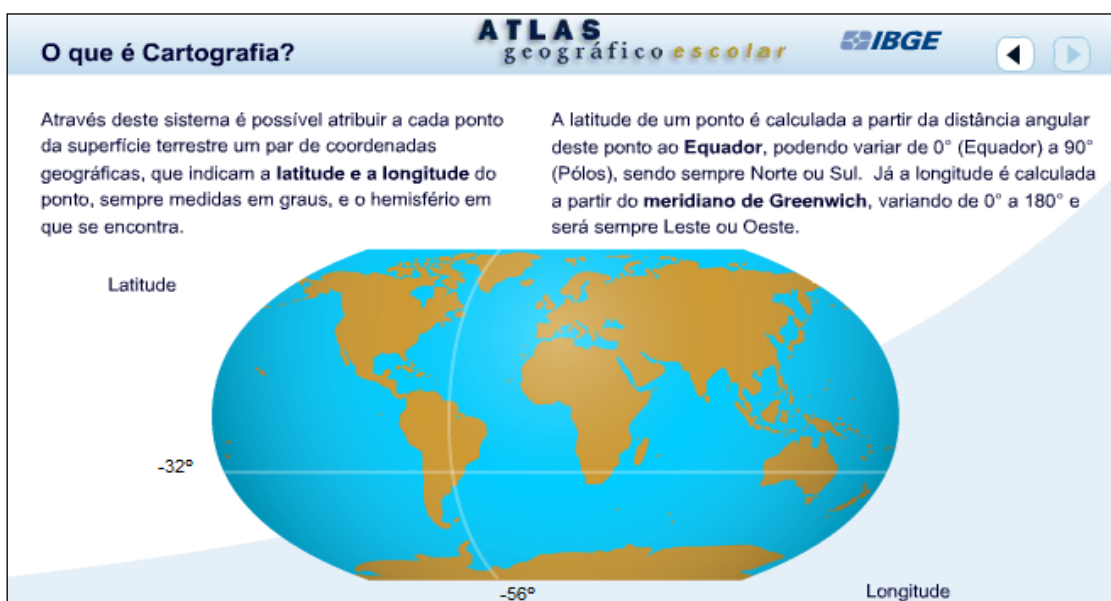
O que é Cartografia?

ATLAS
geográfico escolar

IBGE

Através deste sistema é possível atribuir a cada ponto da superfície terrestre um par de coordenadas geográficas, que indicam a **latitude e a longitude** do ponto, sempre medidas em graus, e o hemisfério em que se encontra.

A latitude de um ponto é calculada a partir da distância angular deste ponto ao **Equador**, podendo variar de 0° (Equador) a 90° (Pólos), sendo sempre Norte ou Sul. Já a longitude é calculada a partir do **meridiano de Greenwich**, variando de 0° a 180° e será sempre Leste ou Oeste.

Latitude

-32°

-56°

Longitude